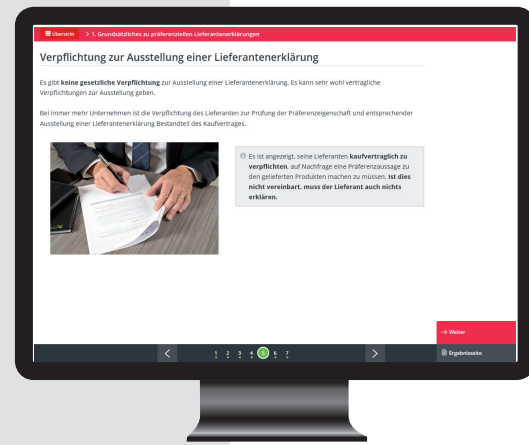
Übersicht > 1. Grundsätzliches zu präferenziellen Lieferantenerklärungen

Verpflichtung zur Ausstellung einer Lieferantenerklärung

Es gibt keine gesetzliche Verpflichtung zur Ausstellung einer Lieferantenerklärung. Es kann sehr wohl vertragliche Verpflichtungen zur Ausstellung geben.

Bei immer mehr Unternehmen ist die Verpflichtung des Lieferanten zur Prüfung der Präferenzeigenschaft und entsprechender Ausstellung einer Lieferantenerklärung Bestandteil des Kaufvertrages.

Es ist angezeigt, seine Lieferanten kaufvertraglich zu verpflichten, auf Nachfrage eine Präferenzaussage zu den gelieferten Produkten machen zu müssen. Ist dies nicht vereinbart, muss der Lieferant auch nichts erklären.

→ Weiter

1 2 3 4 5 6 7

Ergebnisseite